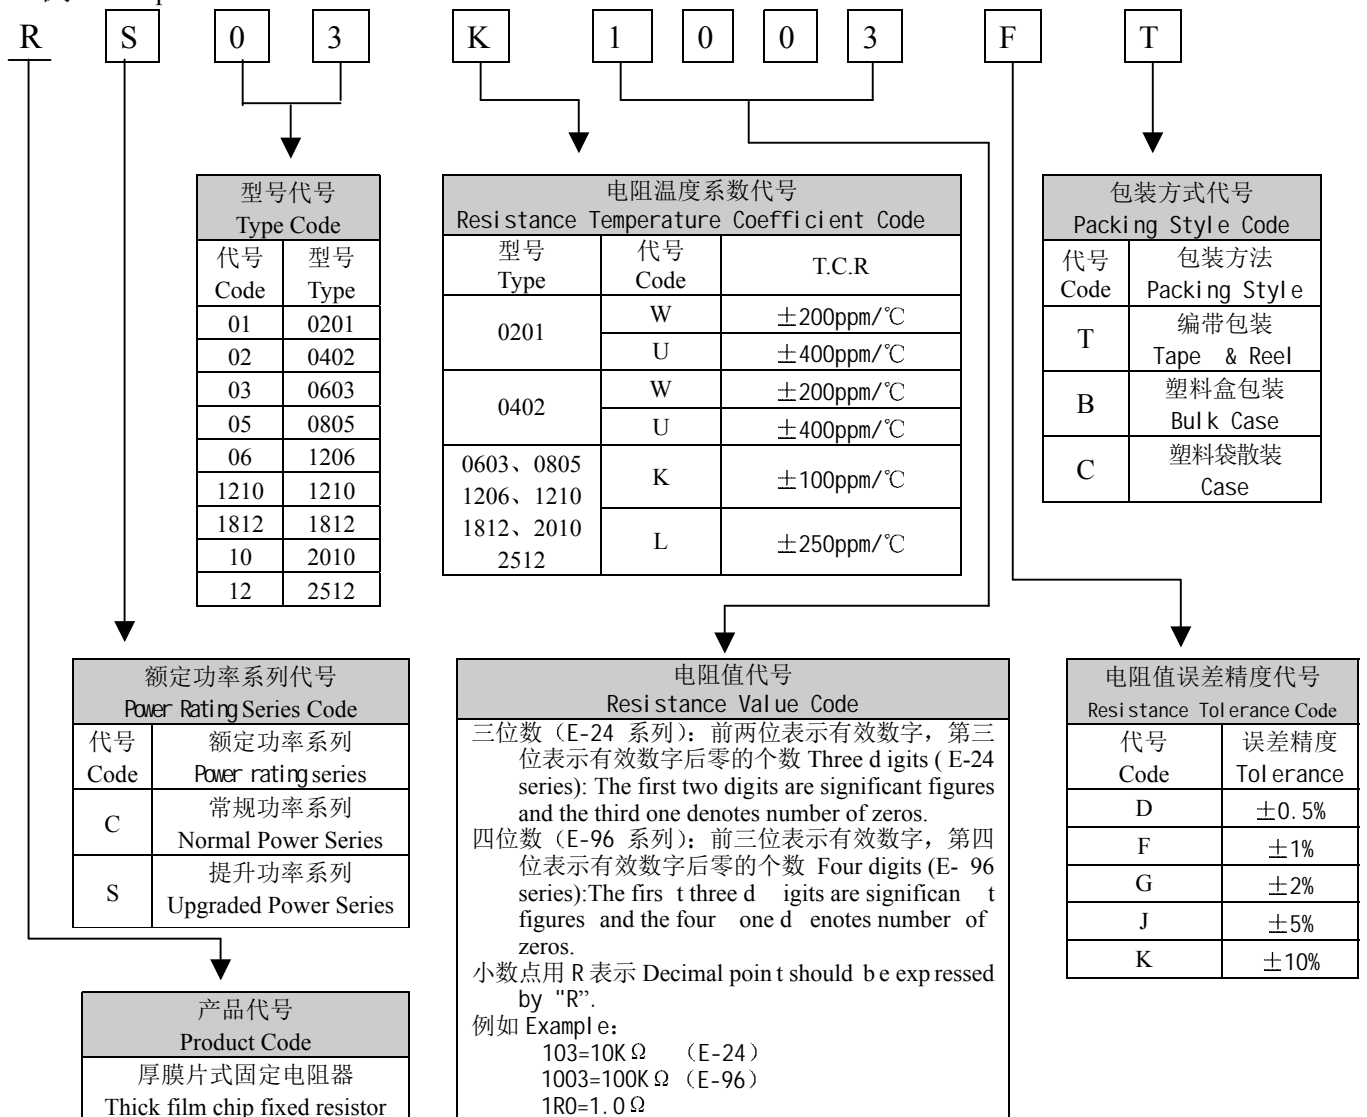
R S 0 3 K 1 0 0 3 F T

型号代号
Type Code

| 代号 Code | 型号 Type |
|---|---|
| 01 | 0201 |
| 02 | 0402 |
| 03 | 0603 |
| 05 | 0805 |
| 06 | 1206 |
| 1210 | 1210 |
| 1812 | 1812 |
| 10 | 2010 |
| 12 | 2512 |

电阻温度系数代号
Resistance Temperature Coefficient Code

| 型号 Type | 代号 Code | T.C.R |
|---|---|---|
| 0201 | W | ±200ppm/℃ |
| | U | ±400ppm/℃ |
| 0402 | W | ±200ppm/℃ |
| | U | ±400ppm/℃ |
| 0603、0805 1206、1210 | K | ±100ppm/℃ |
| 1812、2010 2512 | L | ±250ppm/℃ |

包装方式代号
Packing Style Code

| 代号 Code | 包装方法 Packing Style |
|---|---|
| T | 编带包装 Tape & Reel |
| B | 塑料盒包装 Bulk Case |
| C | 塑料袋散装 Case |

额定功率系列代号
Power Rating Series Code

| 代号 Code | 额定功率系列 Power rating series |
|---|---|
| C | 常规功率系列 Normal Power Series |
| S | 提升功率系列 Upgraded Power Series |

电阻值代号
Resistance Value Code
三位数（E-24 系列）：前两位表示有效数字，第三位表示有效数字后零的个数 Three digits (E-24 series): The first two digits are significant figures and the third one denotes number of zeros.
四位数（E-96 系列）：前三位表示有效数字，第四位表示有效数字后零的个数 Four digits (E- 96 series):The first three digits are significant figures and the four one denotes number of zeros.
小数点用 R 表示 Decimal point should be expressed by "R".
例如 Example：
103=10KΩ （E-24）
1003=100KΩ（E-96）
1R0=1.0Ω

电阻值误差精度代号
Resistance Tolerance Code

| 代号 Code | 误差精度 Tolerance |
|---|---|
| D | ±0.5% |
| F | ±1% |
| G | ±2% |
| J | ±5% |
| K | ±10% |

产品代号
Product Code
厚膜片式固定电阻器
Thick film chip fixed resistor